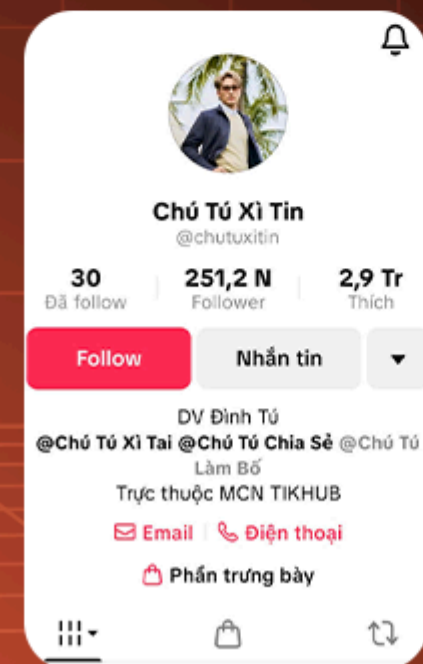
Chú Tú Xì Tin
@chutuxitin

30
Đã follow

251,2 N
Follower

2,9 Tr
Thích

Follow

Nhắn tin

DV Đình Tú
@Chú Tú Xì Tai @Chú Tú Chia Sẻ @Chú Tú Làm Bố
Trực thuộc MCN TIKHUB

Email
Điện thoại

Phần trưng bày